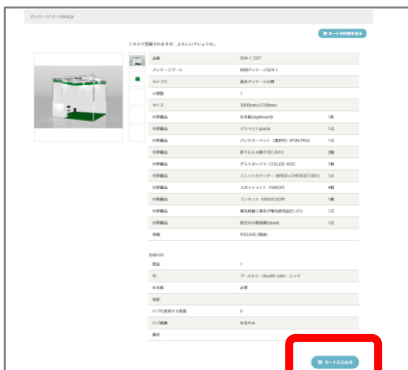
パッケージブース申込

カート内容を確認する

こちらで登録されますが、よろしいでしょうか。

| | |
|---|---|
| 品番 | 304-1_D27 |
| パッケージブース | 特別パッケージD04 T |
| カラー | 基本パッケージ1色 |
| 小間数 | 1 |
| サイズ | 3000mm×2700mm |
| 付帯備品 | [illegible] | 1点 |
| 付帯備品 | パンフレット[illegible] | 1点 |
| 付帯備品 | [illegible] | 1点 |
| 付帯備品 | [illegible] | 2脚 |
| 付帯備品 | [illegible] | 1点 |
| 付帯備品 | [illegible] | 1式 |
| 付帯備品 | スポットライト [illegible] | 4個 |
| 付帯備品 | コンセント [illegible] | 1個 |
| 付帯備品 | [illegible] | 1式 |
| 付帯備品 | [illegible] | 1式 |
| 金額 | ¥30,000 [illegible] |

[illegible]

| | |
|---|---|
| 数量 | 1 |
| 色 | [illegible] |
| 社名板 | 必要 |
| 表記 | |
| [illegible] | 0 |
| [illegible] | 設置済み |
| 備考 | |

カートに入れる